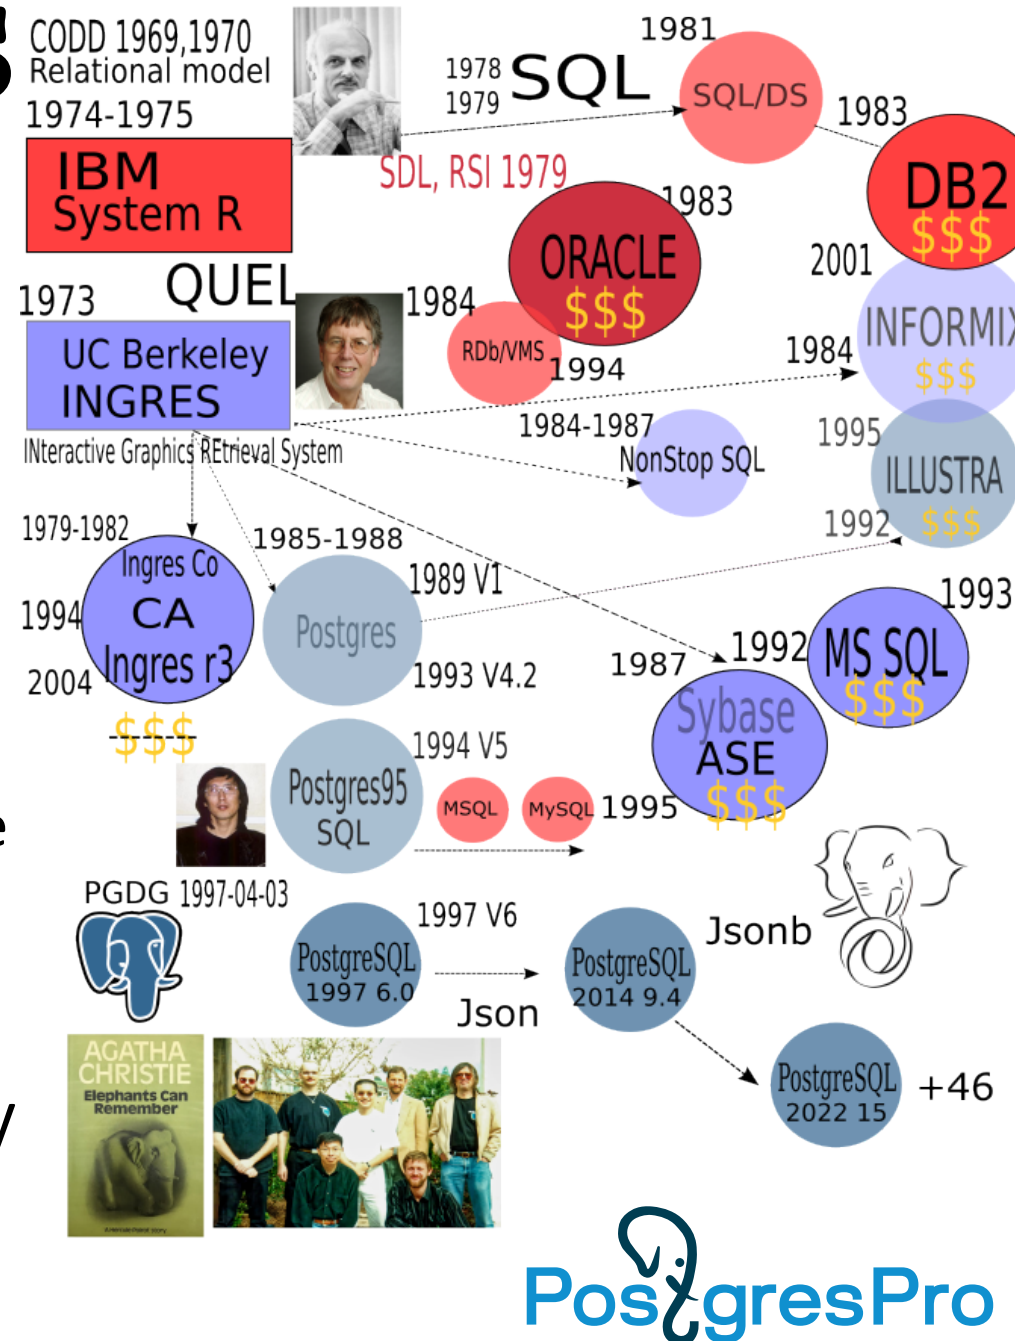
CODD 1969,1970
Relational model
1974-1975

IBM
System R

1978
1979
SQL

1981
SQL/DS

1983
DB2
$$$

SDL, RSI 1979

1983
ORACLE
$$$

1973
QUEL

UC Berkeley
INGRES

INteractive Graphics REtrieval System

1984
RDb/VMS
1994

2001
INFORMIX
$$$
1984

1984-1987
NonStop SQL

1995
ILLUSTRA
1992
$$$

1979-1982
Ingres Co
1994
CA
2004
Ingres r3
$$$

1985-1988
Postgres
1989 V1
1993 V4.2

1993
1992
MS SQL
$$$

1987
Sybase
ASE
$$$

1994 V5
Postgres95
SQL
MSQL
MySQL
1995

PGDG 1997-04-03

1997 V6
PostgreSQL
1997 6.0

Json

PostgreSQL
2014 9.4

Jsonb

PostgreSQL
2022 15
+46

AGATHA CHRISTIE
Elephants Can Remember

PostgresPro